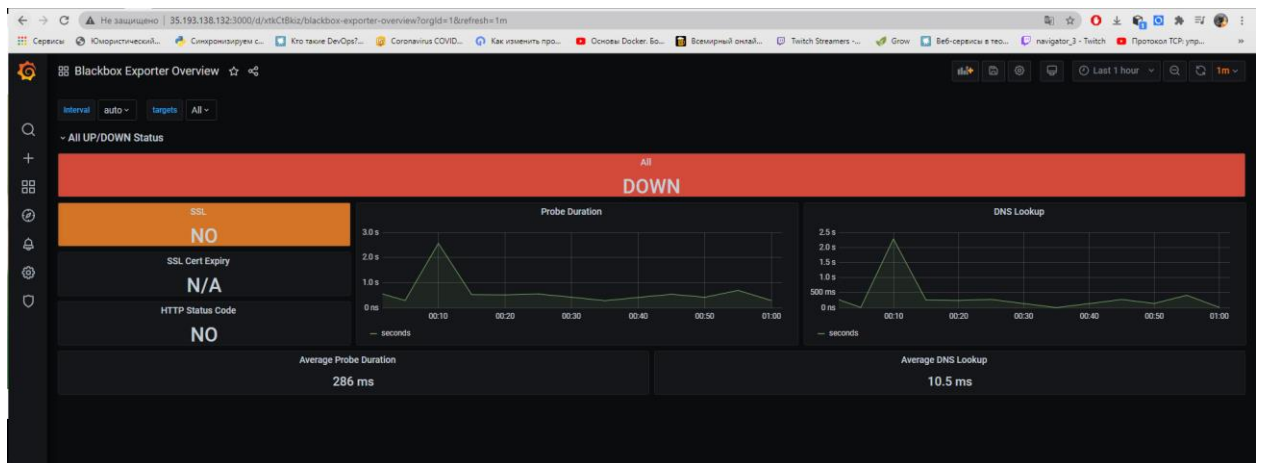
Не защищено | 35.193.138.132:3000/d/xtkCtBkiz/blackbox-exporter-overview?orgId=1&refresh=1m

Сервисы Юмористический... Синхронизируем с... Кто такие DevOps?... Coronavirus COVID... Как изменить про... Основы Docker. Бо... Всемирный онлай... Twitch Streamers -... Grow Веб-сервисы в тео... navigator_3 - Twitch Протокол TCP: упр...

Blackbox Exporter Overview

Last 1 hour 1m

Interval auto targets All

All UP/DOWN Status

All
DOWN

SSL
NO

SSL Cert Expiry
N/A

HTTP Status Code
NO

Probe Duration
3.0 s
2.0 s
1.0 s
0 ns
00:10 00:20 00:30 00:40 00:50 01:00
— seconds

DNS Lookup
2.5 s
2.0 s
1.5 s
1.0 s
500 ms
0 ns
00:10 00:20 00:30 00:40 00:50 01:00
— seconds

Average Probe Duration
286 ms

Average DNS Lookup
10.5 ms